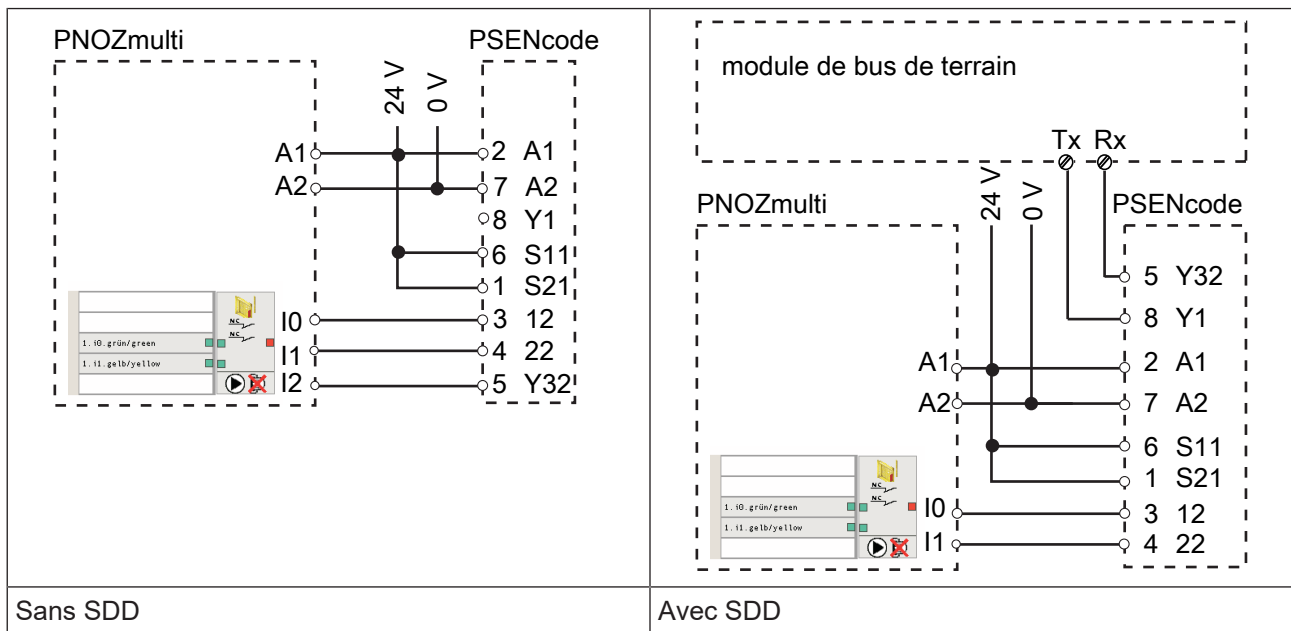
PNOZmulti

PSENcode

24 V

0 V

A1

A2

2 A1

7 A2

8 Y1

6 S11

1 S21

1.i0.grün/green

1.i1.gelb/yellow

NC

NC

I0

I1

I2

3 12

4 22

5 Y32

module de bus de terrain

Tx Rx

PNOZmulti

24 V

0 V

PSENcode

5 Y32

8 Y1

A1

A2

2 A1

7 A2

6 S11

1 S21

1.i0.grün/green

1.i1.gelb/yellow

NC

NC

I0

I1

3 12

4 22

| Sans SDD | Avec SDD |
|---|---|